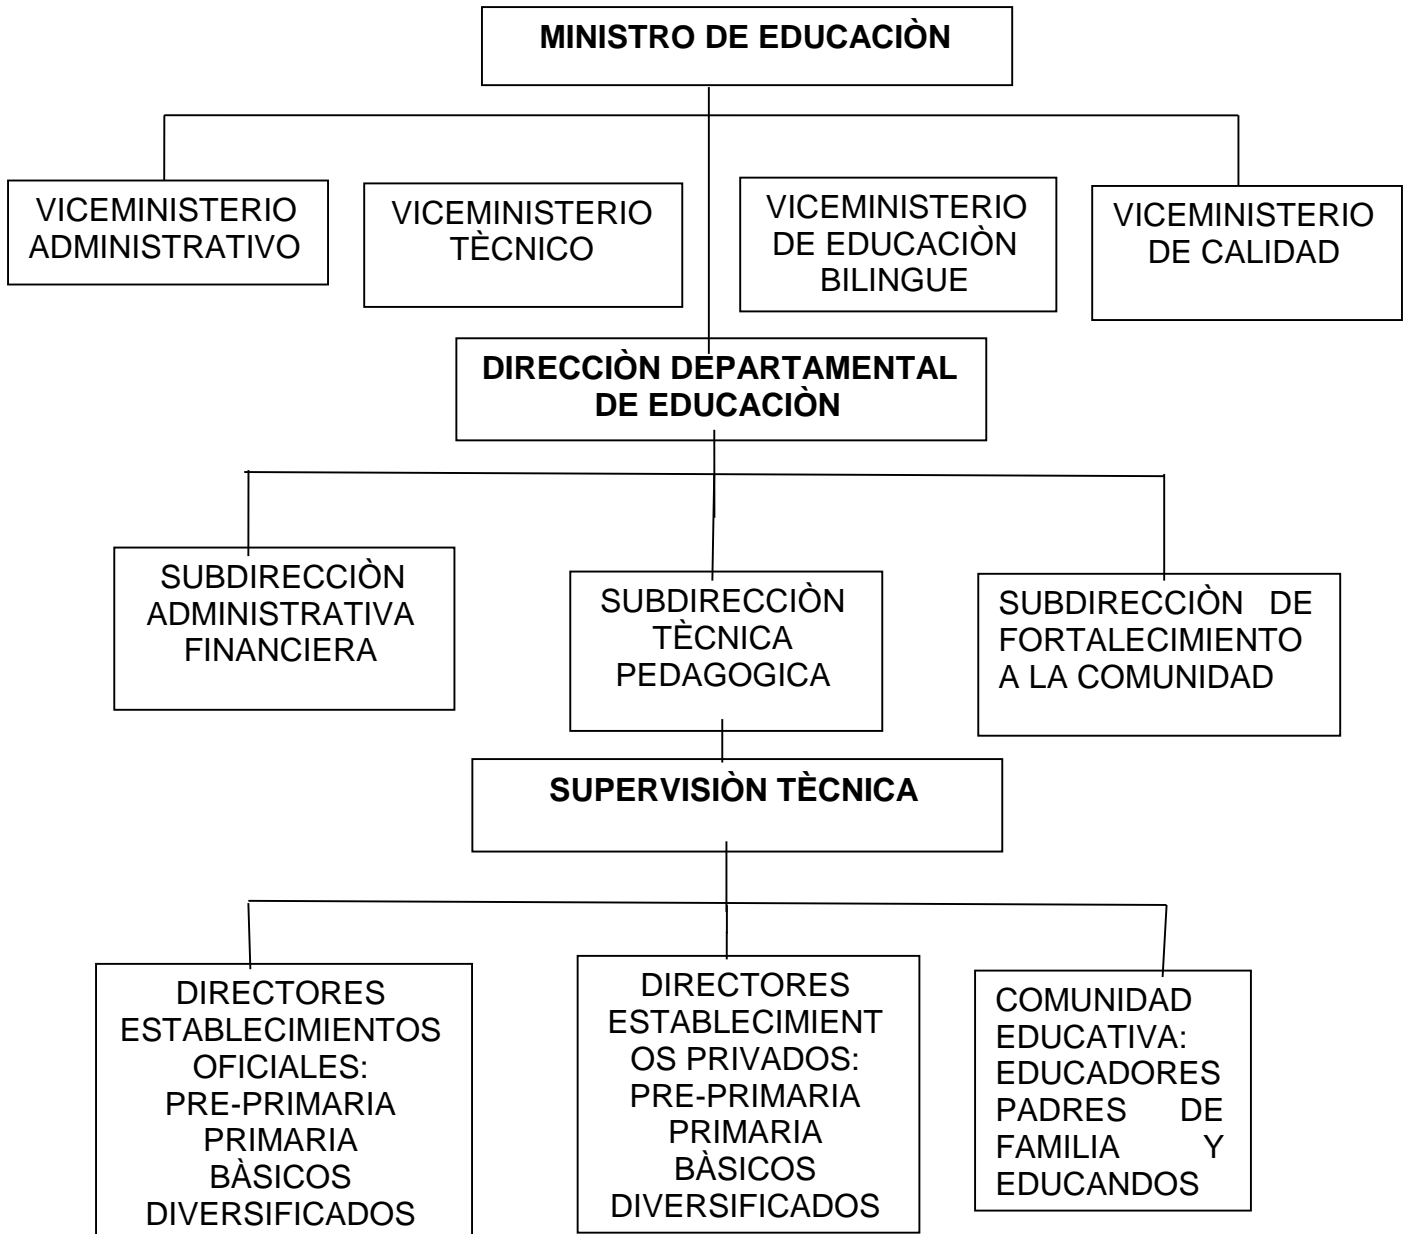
MINISTRO DE EDUCACIÒN

VICEMINISTERIO ADMINISTRATIVO

VICEMINISTERIO TÈCNICO

VICEMINISTERIO DE EDUCACIÒN BILINGUE

VICEMINISTERIO DE CALIDAD

DIRECCIÒN DEPARTAMENTAL DE EDUCACIÒN

SUBDIRECCIÒN ADMINISTRATIVA FINANCIERA

SUBDIRECCIÒN TÈCNICA PEDAGOGICA

SUBDIRECCIÒN DE FORTALECIMIENTO A LA COMUNIDAD

SUPERVISIÒN TÈCNICA

DIRECTORES ESTABLECIMIENTOS OFICIALES: PRE-PRIMARIA PRIMARIA BÀSICOS DIVERSIFICADOS

DIRECTORES ESTABLECIMIENTOS PRIVADOS: PRE-PRIMARIA PRIMARIA BÀSICOS DIVERSIFICADOS

COMUNIDAD EDUCATIVA: EDUCADORES PADRES DE FAMILIA Y EDUCANDOS